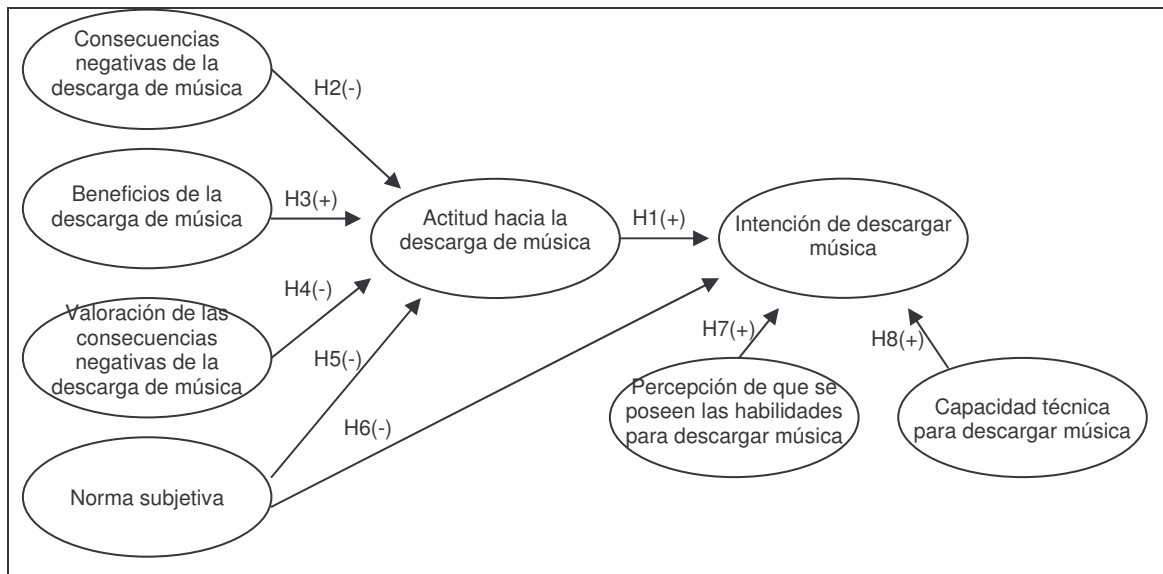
Consecuencias negativas de la descarga de música

H2(-)

Beneficios de la descarga de música

H3(+)

Actitud hacia la descarga de música

H1(+)

Intención de descargar música

H4(-)

Valoración de las consecuencias negativas de la descarga de música

H5(-)

H7(+)

H8(+)

Percepción de que se poseen las habilidades para descargar música

Capacidad técnica para descargar música

H6(-)

Norma subjetiva